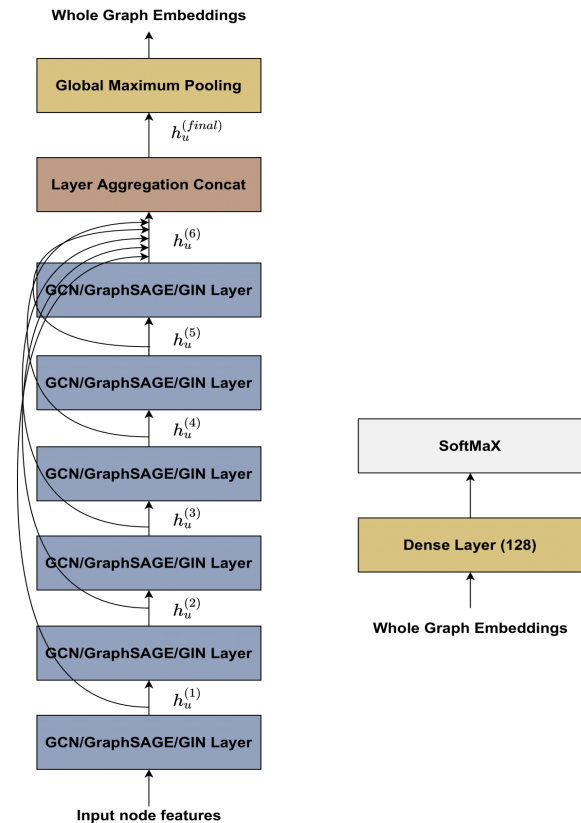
Whole Graph Embeddings

Global Maximum Pooling

$h_u^{(final)}$

Layer Aggregation Concat

$h_u^{(6)}$

GCN/GraphSAGE/GIN Layer

$h_u^{(5)}$

GCN/GraphSAGE/GIN Layer

$h_u^{(4)}$

GCN/GraphSAGE/GIN Layer

$h_u^{(3)}$

GCN/GraphSAGE/GIN Layer

$h_u^{(2)}$

GCN/GraphSAGE/GIN Layer

$h_u^{(1)}$

GCN/GraphSAGE/GIN Layer

Input node features

SoftMaX

Dense Layer (128)

Whole Graph Embeddings